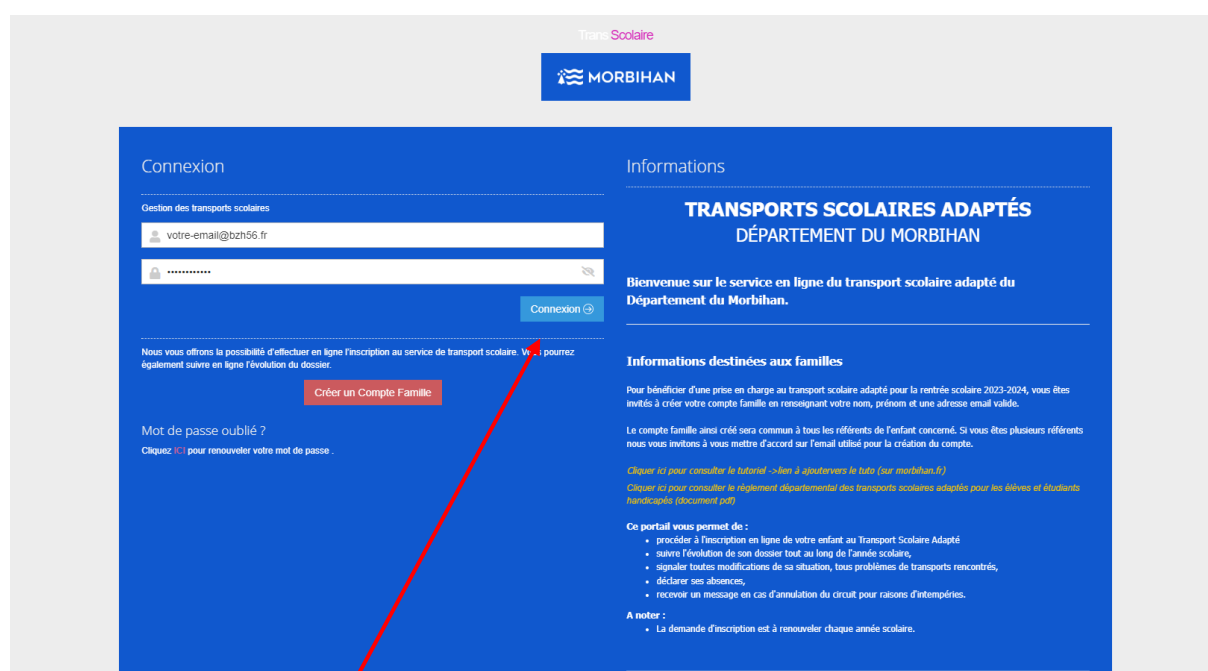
Trans Scolaire

MORBIHAN

Connexion

Gestion des transports scolaires

votre-email@bzh56.fr

••••••••••••

Connexion

Nous vous offrons la possibilité d'effectuer en ligne l'inscription au service de transport scolaire. Vo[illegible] pourrez également suivre en ligne l'évolution du dossier.

Créer un Compte Famille

Mot de passe oublié ?

Cliquez ICI pour renouveler votre mot de passe .

Informations

TRANSPORTS SCOLAIRES ADAPTÉS
DÉPARTEMENT DU MORBIHAN

Bienvenue sur le service en ligne du transport scolaire adapté du Département du Morbihan.

Informations destinées aux familles

Pour bénéficier d'une prise en charge au transport scolaire adapté pour la rentrée scolaire 2023-2024, vous êtes invités à créer votre compte famille en renseignant votre nom, prénom et une adresse email valide.

Le compte famille ainsi créé sera commun à tous les référents de l'enfant concerné. Si vous êtes plusieurs référents nous vous invitons à vous mettre d'accord sur l'email utilisé pour la création du compte.

Cliquer ici pour consulter le tutoriel ->lien à ajoutervers le tuto (sur morbihan.fr)

Cliquer ici pour consulter le règlement départemental des transports scolaires adaptés pour les élèves et étudiants handicapés (document pdf)

Ce portail vous permet de :
- procéder à l'inscription en ligne de votre enfant au Transport Scolaire Adapté
- suivre l'évolution de son dossier tout au long de l'année scolaire,
- signaler toutes modifications de sa situation, tous problèmes de transports rencontrés,
- déclarer ses absences,
- recevoir un message en cas d'annulation du circuit pour raisons d'intempéries.

A noter :
- La demande d'inscription est à renouveler chaque année scolaire.